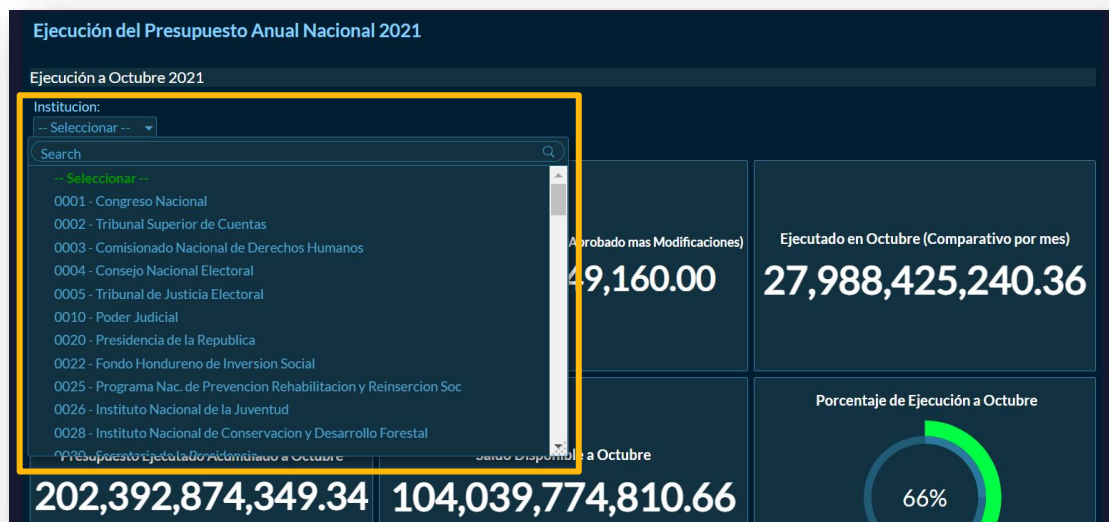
Ejecución del Presupuesto Anual Nacional 2021

Ejecución a Octubre 2021

Institucion:

-- Seleccionar --

Search

-- Seleccionar --
0001 - Congreso Nacional
0002 - Tribunal Superior de Cuentas
0003 - Comisionado Nacional de Derechos Humanos
0004 - Consejo Nacional Electoral
0005 - Tribunal de Justicia Electoral
0010 - Poder Judicial
0020 - Presidencia de la Republica
0022 - Fondo Hondureno de Inversion Social
0025 - Programa Nac. de Prevencion Rehabilitacion y Reinsercion Soc
0026 - Instituto Nacional de la Juventud
0028 - Instituto Nacional de Conservacion y Desarrollo Forestal
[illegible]

Aprobado mas Modificaciones)

49,160.00

Ejecutado en Octubre (Comparativo por mes)

27,988,425,240.36

Presupuesto Ejecutado Acumulado a Octubre

202,392,874,349.34

Saldo Disponible a Octubre

104,039,774,810.66

Porcentaje de Ejecución a Octubre

66%